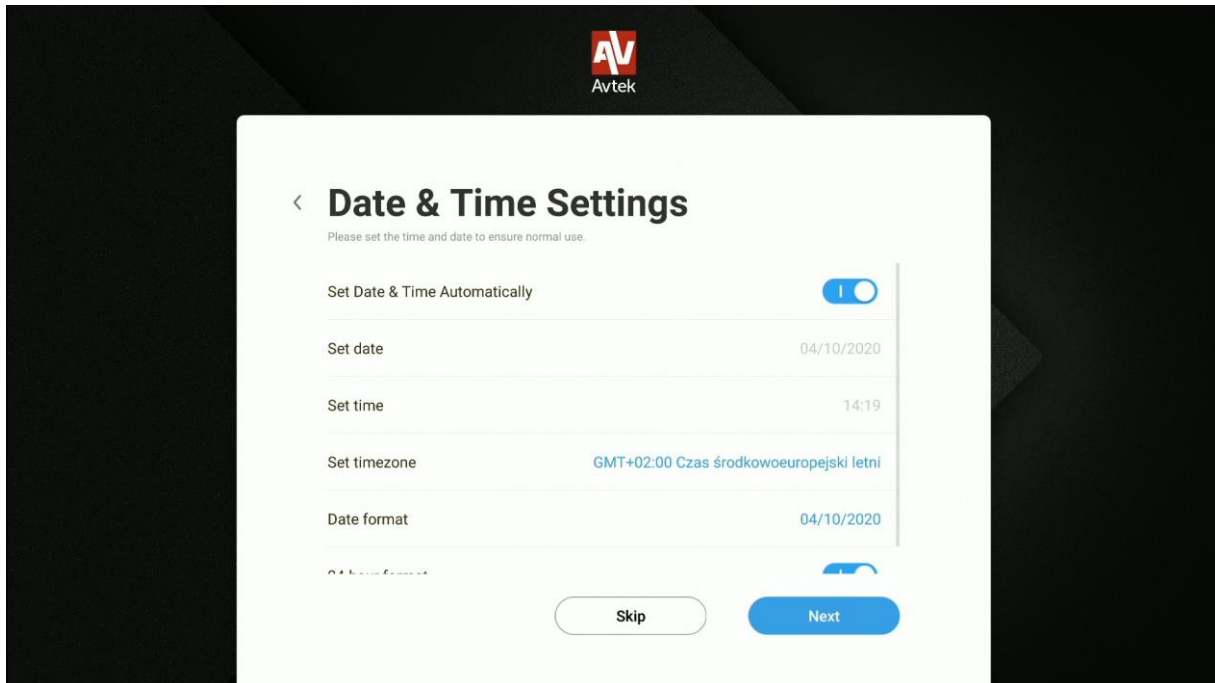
AV
Avtek

<
Date & Time Settings
Please set the time and date to ensure normal use.

Set Date & Time Automatically
Set date 04/10/2020
Set time 14:19
Set timezone GMT+02:00 Czas środkowoeuropejski letni
Date format 04/10/2020
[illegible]

Skip
Next